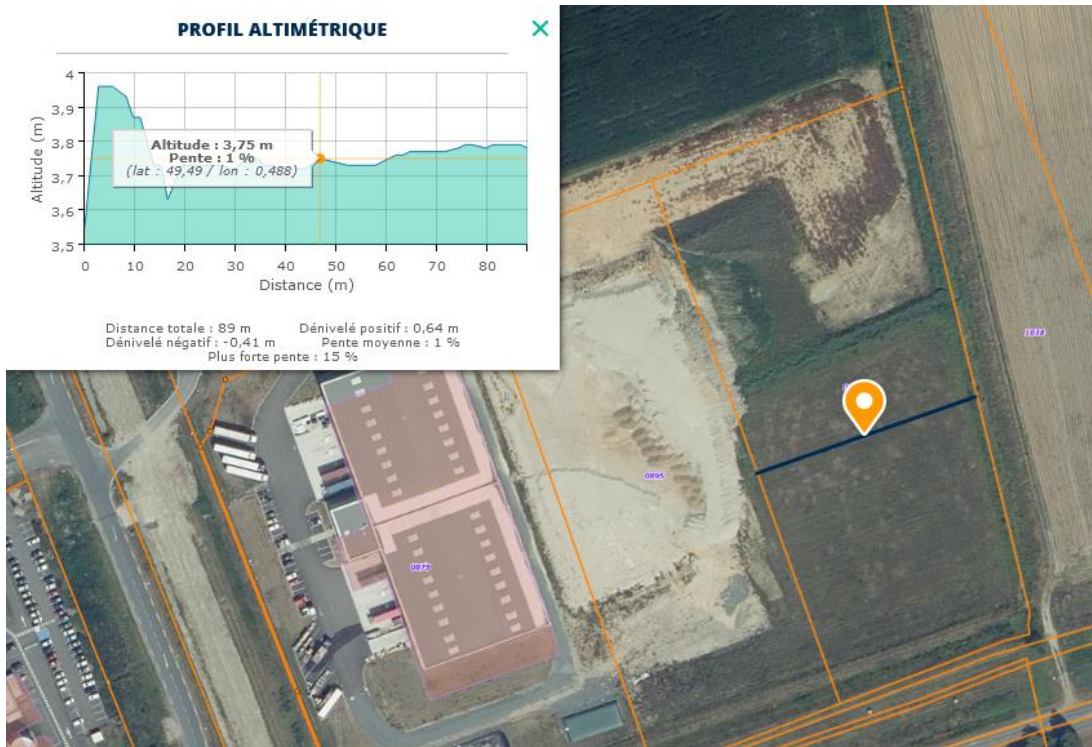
PROFIL ALTIMÉTRIQUE

×

4
3,9
3,8
3,7
3,6
3,5

Altitude (m)

Altitude : 3,75 m
Pente : 1 %
(lat : 49,49 / lon : 0,488)

0 10 20 30 40 50 60 70 80
Distance (m)

Distance totale : 89 m
Dénivelé positif : 0,64 m
Dénivelé négatif : -0,41 m
Pente moyenne : 1 %
Plus forte pente : 15 %

1078
0895
0879